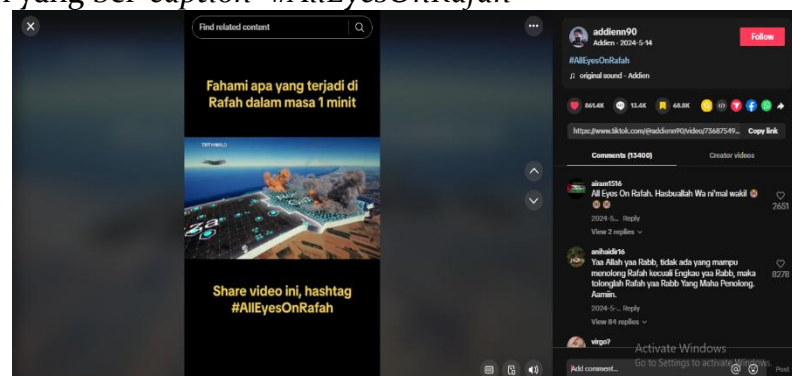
yang ber-caption "#AllEyesOnRafah"

Find related content

Fahami apa yang terjadi di Rafah dalam masa 1 minit

TRT WORLD

Share video ini, hashtag #AllEyesOnRafah

addienn90
Addien · 2024-5-14
Follow

#AllEyesOnRafah
original sound - Addien

861.4K 13.4K 68.8K

https://www.tiktok.com/@addienn90/video/73687549... Copy link

Comments (13400) Creator videos

airant516
All Eyes On Rafah. Hasbuallah Wa ni'mal wakil
2024-5... Reply
2651
View 2 replies

anihaidir16
Yaa Allah yaa Rabb, tidak ada yang mampu menolong Rafah kecuali Engkau yaa Rabb, maka tolonglah Rafah yaa Rabb Yang Maha Penolong. Aamiin.
2024-5-... Reply
8278
View 84 replies

virgo7

Add comment...
Post

Activate Windows
Go to Settings to activate Windows.